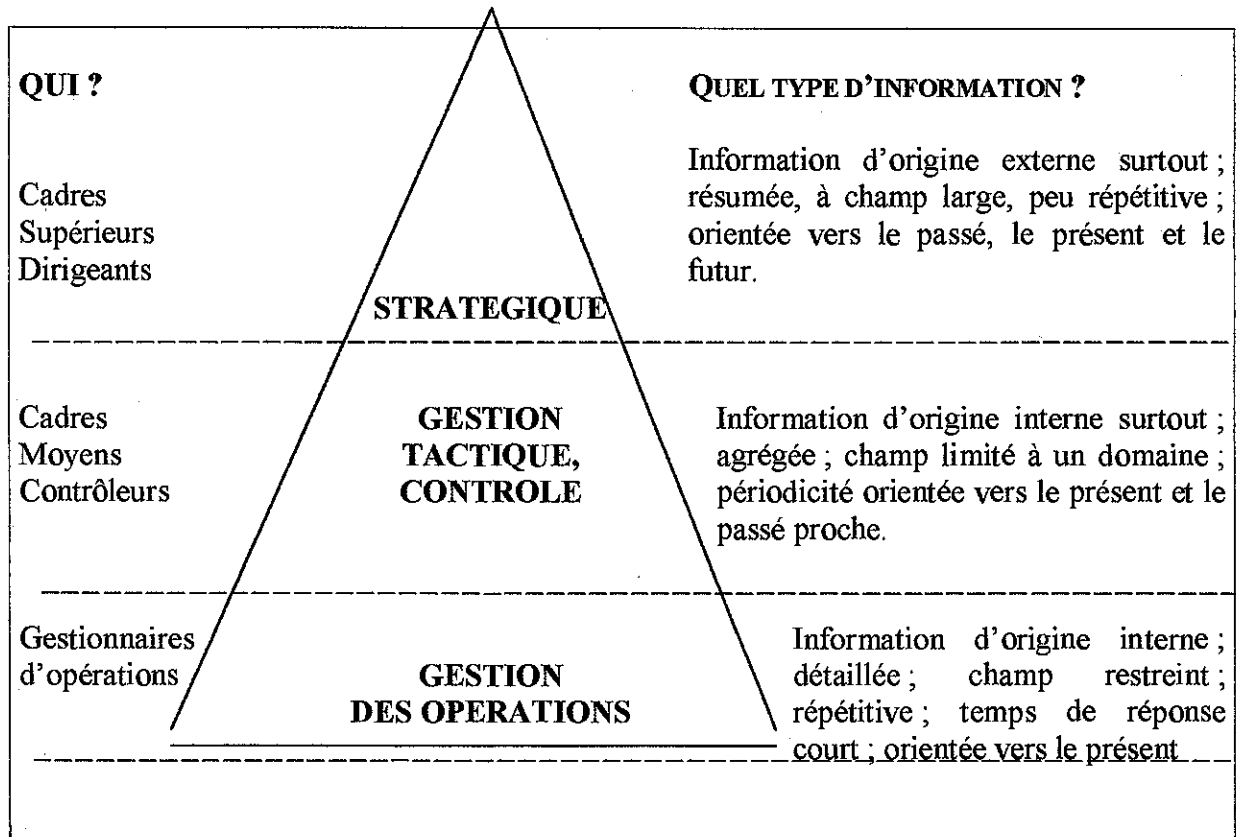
QUI ?

QUEL TYPE D'INFORMATION ?

Cadres
Supérieurs
Dirigeants

STRATEGIQUE

Information d'origine externe surtout ; résumée, à champ large, peu répétitive ; orientée vers le passé, le présent et le futur.

Cadres
Moyens
Contrôleurs

GESTION
TACTIQUE,
CONTROLE

Information d'origine interne surtout ; agrégée ; champ limité à un domaine ; périodicité orientée vers le présent et le passé proche.

Gestionnaires d'opérations

GESTION
DES OPERATIONS

Information d'origine interne ; détaillée ; champ restreint ; répétitive ; temps de réponse court ; orientée vers le présent